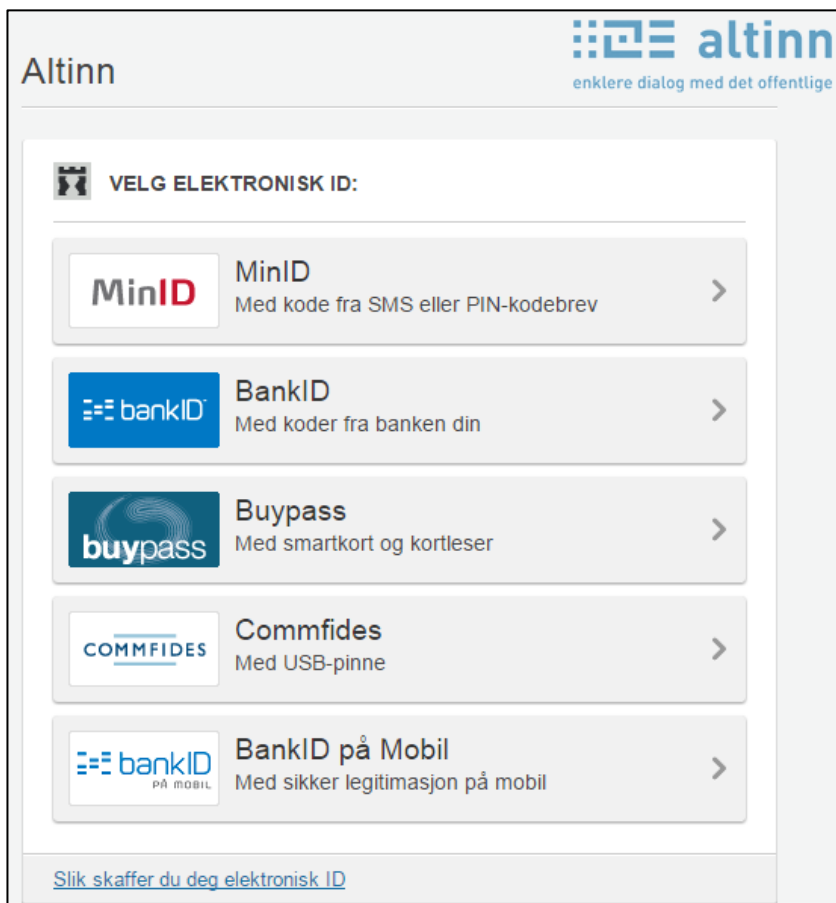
Altinn

altinn
enklere dialog med det offentlige

VELG ELEKTRONISK ID:

MinID

MinID
Med kode fra SMS eller PIN-kodebrev

bankID

BankID
Med koder fra banken din

buypass

Buypass
Med smartkort og kortleser

COMMFIDES

Commfides
Med USB-pinne

bankID PÅ MOBIL

BankID på Mobil
Med sikker legitimasjon på mobil

Slik skaffer du deg elektronisk ID